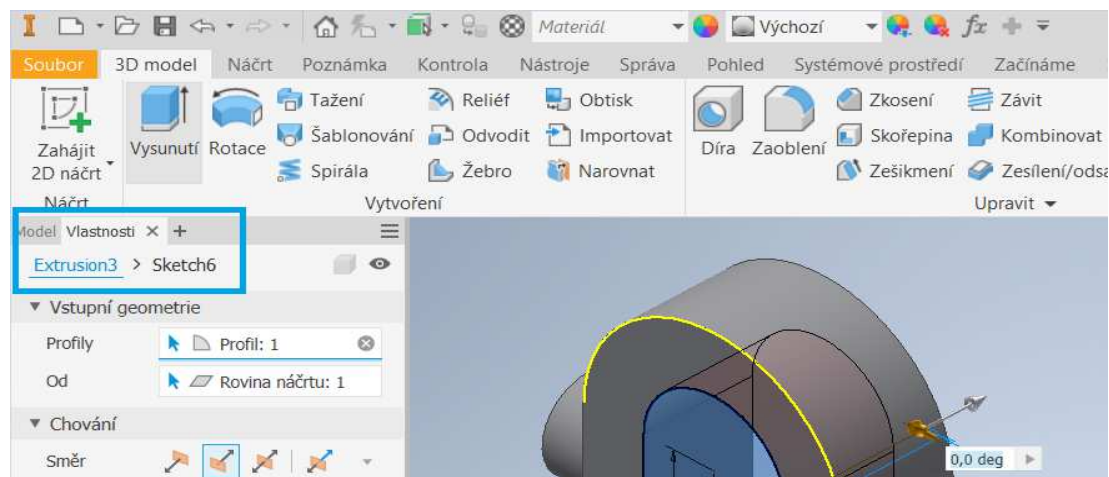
Materiál
Výchozí
$fx$
Soubor 3D model Náčrt Poznámka Kontrola Nástroje Správa Pohled Systémové prostředí Začínáme
Zahájit 2D náčrt
Náčrt
Vysunutí Rotace
Tažení
Šablonování
Spirála
Reliéf
Odvodit
Žebro
Obtisk
Importovat
Narovnat
Vytvoření
Díra Zaoblení
Zkosení
Skořepina
Zešikmení
Závit
Kombinovat
Zesílení/odsa
Upravit
Model Vlastnosti × +
Extrusion3 > Sketch6
▼ Vstupní geometrie
Profily
Profil: 1
Od
Rovina náčrtu: 1
▼ Chování
Směr
0,0 deg